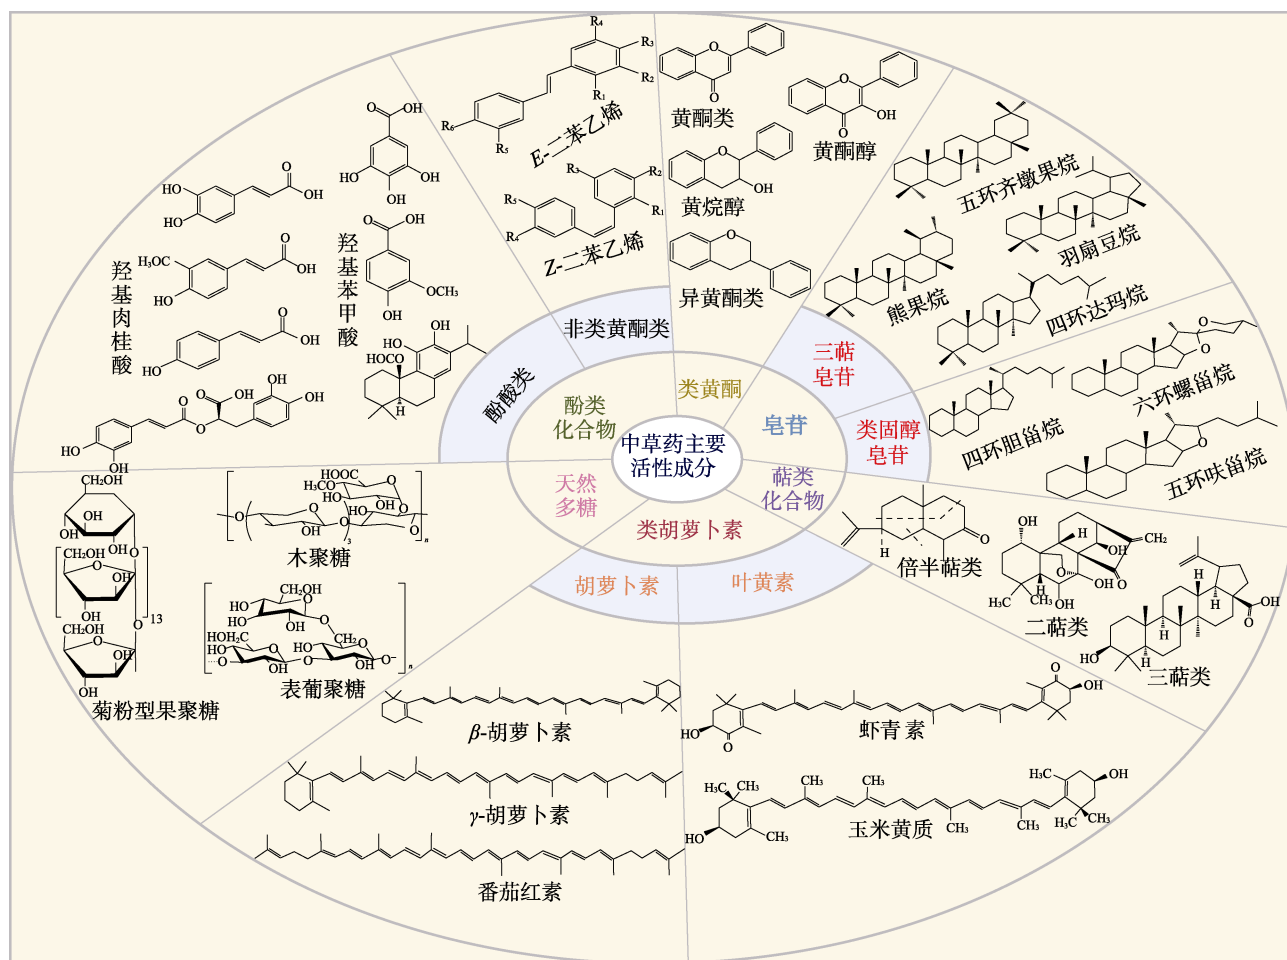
中草药主要活性成分

酚类化合物
类黄酮
皂苷
萜类化合物
类胡萝卜素
天然多糖

酚酸类
非类黄酮类
三萜皂苷
类固醇皂苷
叶黄素
胡萝卜素

羟基肉桂酸
羟基苯甲酸
E-二苯乙烯
Z-二苯乙烯
黄酮类
黄酮醇
黄烷醇
异黄酮类
五环齐墩果烷
羽扇豆烷
熊果烷
四环达玛烷
六环螺甾烷
四环胆甾烷
五环呋甾烷
倍半萜类
二萜类
三萜类
虾青素
玉米黄质
β-胡萝卜素
γ-胡萝卜素
番茄红素
木聚糖
表葡聚糖
菊粉型果聚糖

HO, OH, $H_3OC$, OCH$_3$, HOCO, HOOC, $H_3CO$, CH$_2$OH, HOH$_2$C, CH$_3$, H$_3$C, CH$_2$, H, O, R$_1$, R$_2$, R$_3$, R$_4$, R$_5$, R$_6$, 13, 3, n